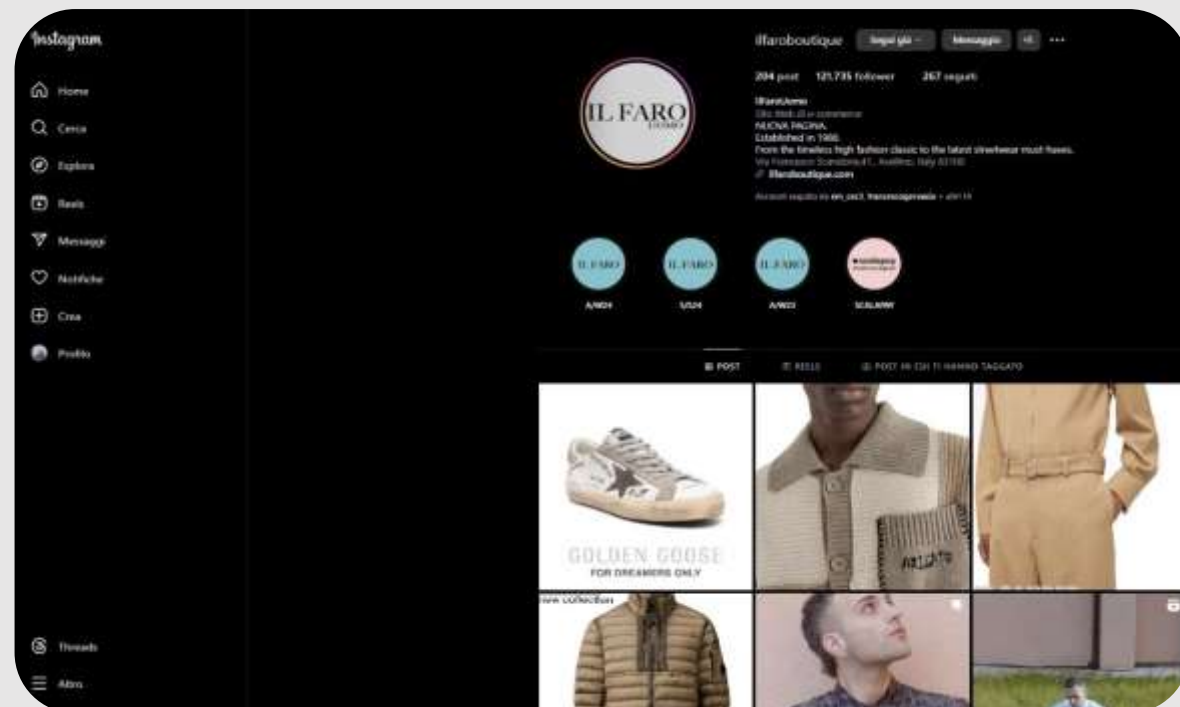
Instagram

Home

Cerca

Esplora

Reels

Messaggi

Notifiche

Crea

Profilo

Threads

Altro

ilfaroboutique Segui già Messaggio

204 post 121.735 follower 267 seguiti

IL FARO UOMO

Ilfarouomo
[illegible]
NUOVA PAGINA.
Established in 1966.
From the timeless high fashion classic to the latest streetwear must-haves.
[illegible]
ilfaroboutique.com

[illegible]

IL FARO A/W24
IL FARO S/S24
IL FARO A/W23
SCALAPAY

POST REELS POST IN CUI TI HANNO TAGGATO

GOLDEN GOOSE
FOR DREAMERS ONLY

ARIGATO

new collection